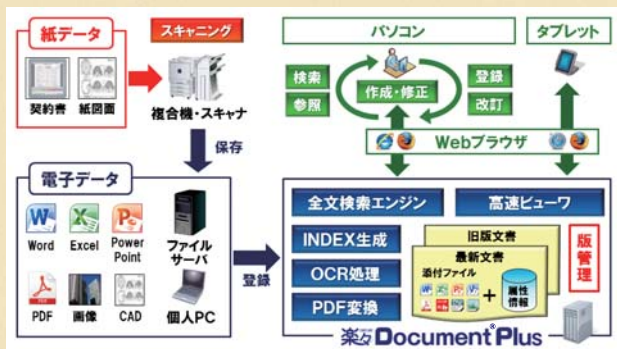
紙データ

契約書 紙図面

スキャニング

複合機・スキャナ

保存

電子データ

Word Excel Power Point

ファイルサーバ

PDF 画像 CAD

個人PC

登録

パソコン

タブレット

検索

参照

作成・修正

登録

改訂

Webブラウザ

全文検索エンジン

高速ビューワ

INDEX生成

OCR処理

PDF変換

旧版文書

最新文書

添付ファイル

属性情報

版管理

楽々Document Plus